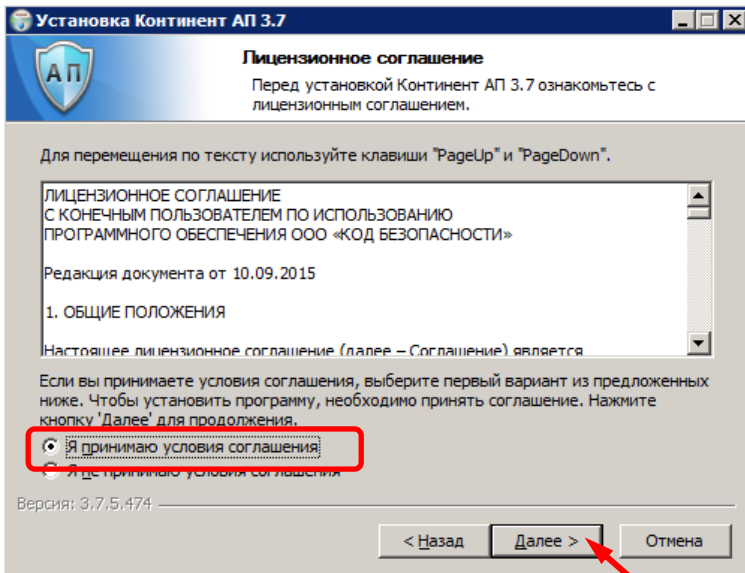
Установка Континент АП 3.7

АП

Лицензионное соглашение

Перед установкой Континент АП 3.7 ознакомьтесь с лицензионным соглашением.

Для перемещения по тексту используйте клавиши "PageUp" и "PageDown".

ЛИЦЕНЗИОННОЕ СОГЛАШЕНИЕ
С КОНЕЧНЫМ ПОЛЬЗОВАТЕЛЕМ ПО ИСПОЛЬЗОВАНИЮ
ПРОГРАММНОГО ОБЕСПЕЧЕНИЯ ООО «КОД БЕЗОПАСНОСТИ»

Редакция документа от 10.09.2015

1. ОБЩИЕ ПОЛОЖЕНИЯ

Настоящее лицензионное соглашение (далее – Соглашение) является

Если вы принимаете условия соглашения, выберите первый вариант из предложенных ниже. Чтобы установить программу, необходимо принять соглашение. Нажмите кнопку 'Далее' для продолжения.

Я принимаю условия соглашения

Я не принимаю условия соглашения

Версия: 3.7.5.474

< Назад

Далее >

Отмена